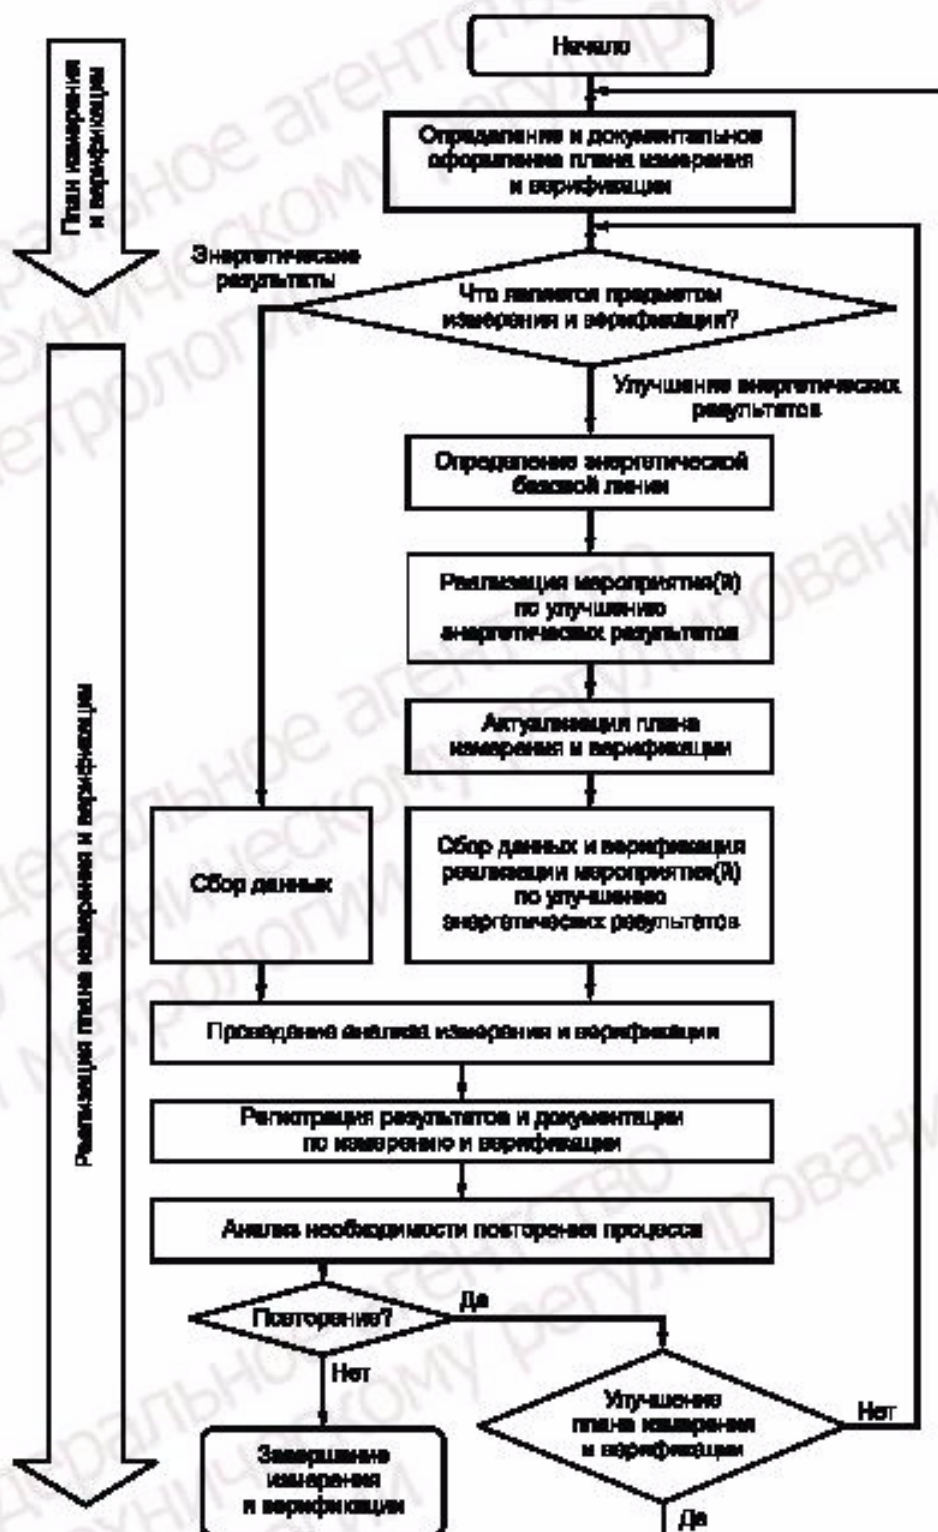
План измерения и верификации

Начало

Определение и документальное оформление плана измерения и верификации

Энергетические результаты

Что является предметом измерения и верификации?

Улучшение энергетических результатов

Определение энергетической базовой линии

Реализация мероприятия(й) по улучшению энергетических результатов

Актуализация плана измерения и верификации

Сбор данных

Сбор данных и верификация реализации мероприятия(й) по улучшению энергетических результатов

Реализация плана измерения и верификации

Проведение анализа измерения и верификации

Регистрация результатов и документации по измерению и верификации

Анализ необходимости повторения процесса

Повторение?

Да

Нет

Улучшение плана измерения и верификации

Нет

Завершение измерения и верификации

Да